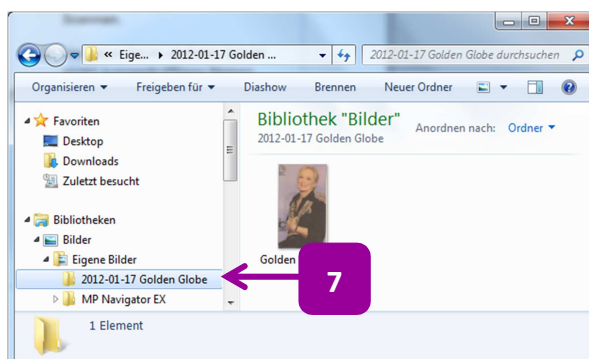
« Eige... ▸ 2012-01-17 Golden ...

2012-01-17 Golden Globe durchsuchen

Organisieren ▾ Freigeben für ▾ Diashow Brennen Neuer Ordner

Favoriten
Desktop
Downloads
Zuletzt besucht

Bibliotheken
Bilder
Eigene Bilder
2012-01-17 Golden Globe
MP Navigator EX

Bibliothek "Bilder"
2012-01-17 Golden Globe

Anordnen nach: Ordner ▾

Golden

7

1 Element